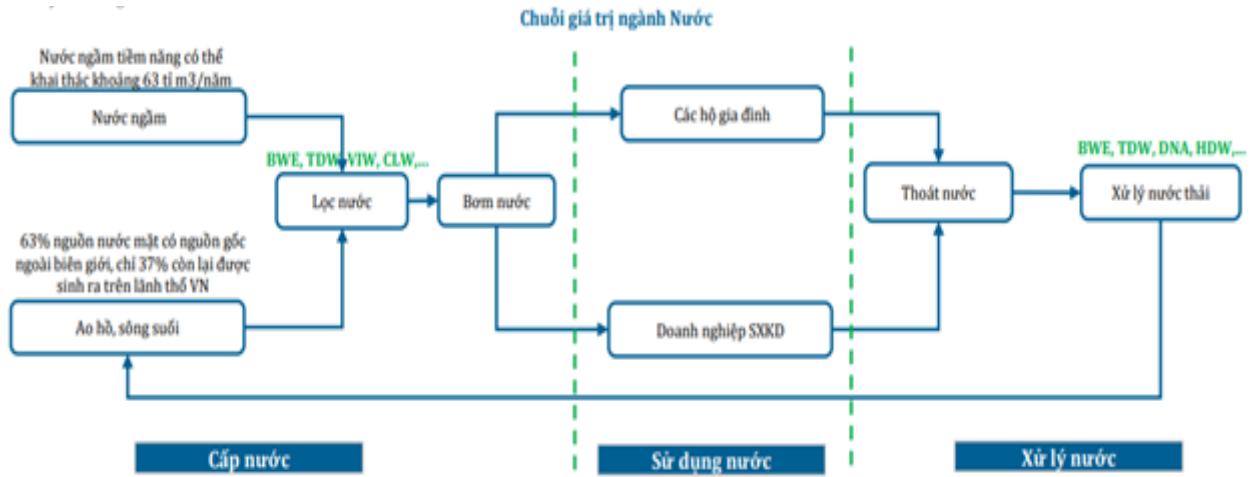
Chuỗi giá trị ngành Nước

Nước ngầm tiềm năng có thể khai thác khoảng 63 tỉ m3/năm

Nước ngầm

BWE, TDW, VIW, CLW,...

Lọc nước

Bơm nước

Các hộ gia đình

Thoát nước

BWE, TDW, DNA, HDW,...

Xử lý nước thải

63% nguồn nước mặt có nguồn gốc ngoài biên giới, chỉ 37% còn lại được sinh ra trên lãnh thổ VN

Ao hồ, sông suối

Doanh nghiệp SXKD

Cấp nước

Sử dụng nước

Xử lý nước